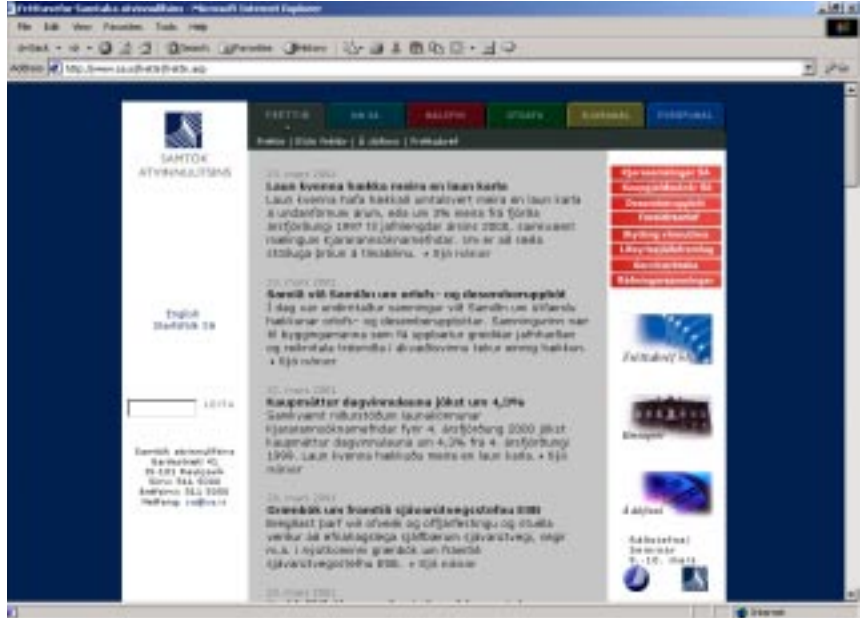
Fréttavefur Samtaka atvinnulífsins - Microsoft Internet Explorer

File Edit View Favorites Tools Help

Back Search Favorites History

Address http://www.sa.is/frettir/frettir.asp

SAMTÖK ATVINNULÍFSINS

FRÉTTIR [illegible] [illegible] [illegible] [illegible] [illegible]

Fréttir | Eldri fréttir | Á döfinni | Fréttabréf

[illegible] mars 2001
Laun kvenna hækka meira en laun karla
Laun kvenna hafa hækkað umtalsvert meira en laun karla á undanförnum árum, eða um 3% meira frá fjórða ársfjórðungi 1997 til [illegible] ársins 2000, samkvæmt mælingum Kjararannsóknarnefndar. Um er að ræða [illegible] á tímabilinu. » Sjá nánar

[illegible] mars 2001
Samið við Samiðn um orlofs- og desemberuppbót
Í dag var undirritaður samningur við Samiðn um orlofs- og desemberuppbót. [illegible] » Sjá nánar

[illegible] mars 2001
Kaupmáttur dagvinnulauna jókst um 4,3%
Samkvæmt niðurstöðum launakönnunar Kjararannsóknarnefndar fyrir 4. ársfjórðung 2000 jókst kaupmáttur dagvinnulauna um 4,3% frá 4. ársfjórðungi 1999. Laun kvenna hækkuðu meira en laun karla. » Sjá nánar

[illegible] mars 2001
Greinbók um frumtök sjávarútvegsstefnu ESB
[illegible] » Sjá nánar

English
Statistik SA

LEITA

Samtök atvinnulífsins
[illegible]
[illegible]
Sími 591 0000
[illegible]
Netfang: sa@sa.is

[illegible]
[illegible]
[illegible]
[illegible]
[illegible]
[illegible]
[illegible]
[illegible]

Fréttabréf SA

Á döfinni

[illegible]
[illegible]
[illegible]

Internet